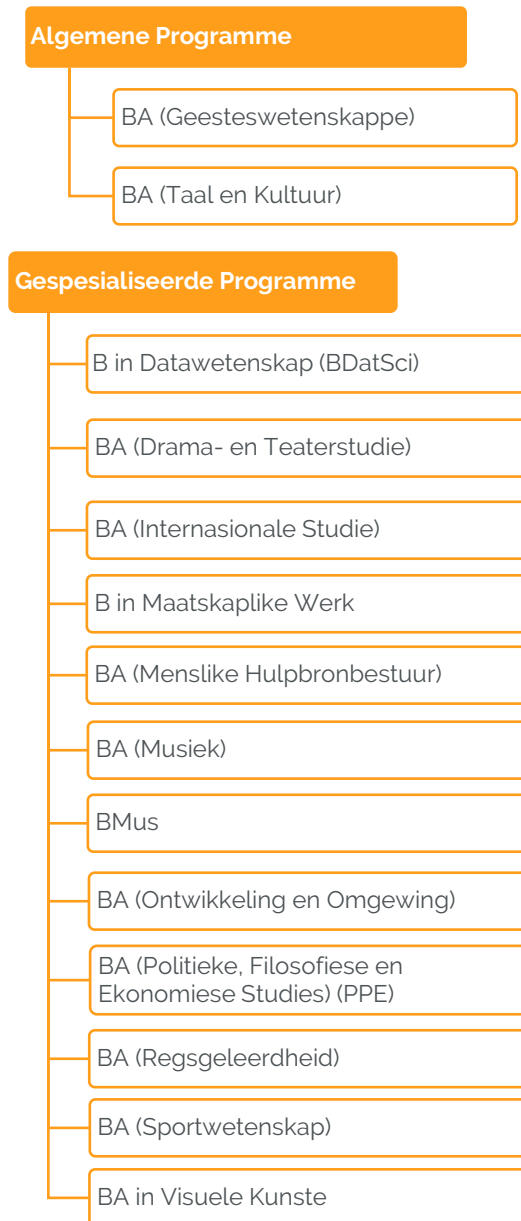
Algemene Programme

BA (Geesteswetenskappe)

BA (Taal en Kultuur)

Gespesialiseerde Programme

B in Datawetenskap (BDatSci)

BA (Drama- en Teaterstudie)

BA (Internasionale Studie)

B in Maatskaplike Werk

BA (Menslike Hulpbronbestuur)

BA (Musiek)

BMus

BA (Ontwikkeling en Omgewing)

BA (Politieke, Filosofiese en Ekonomiese Studies) (PPE)

BA (Regsgeleerdheid)

BA (Sportwetenskap)

BA in Visuele Kunste